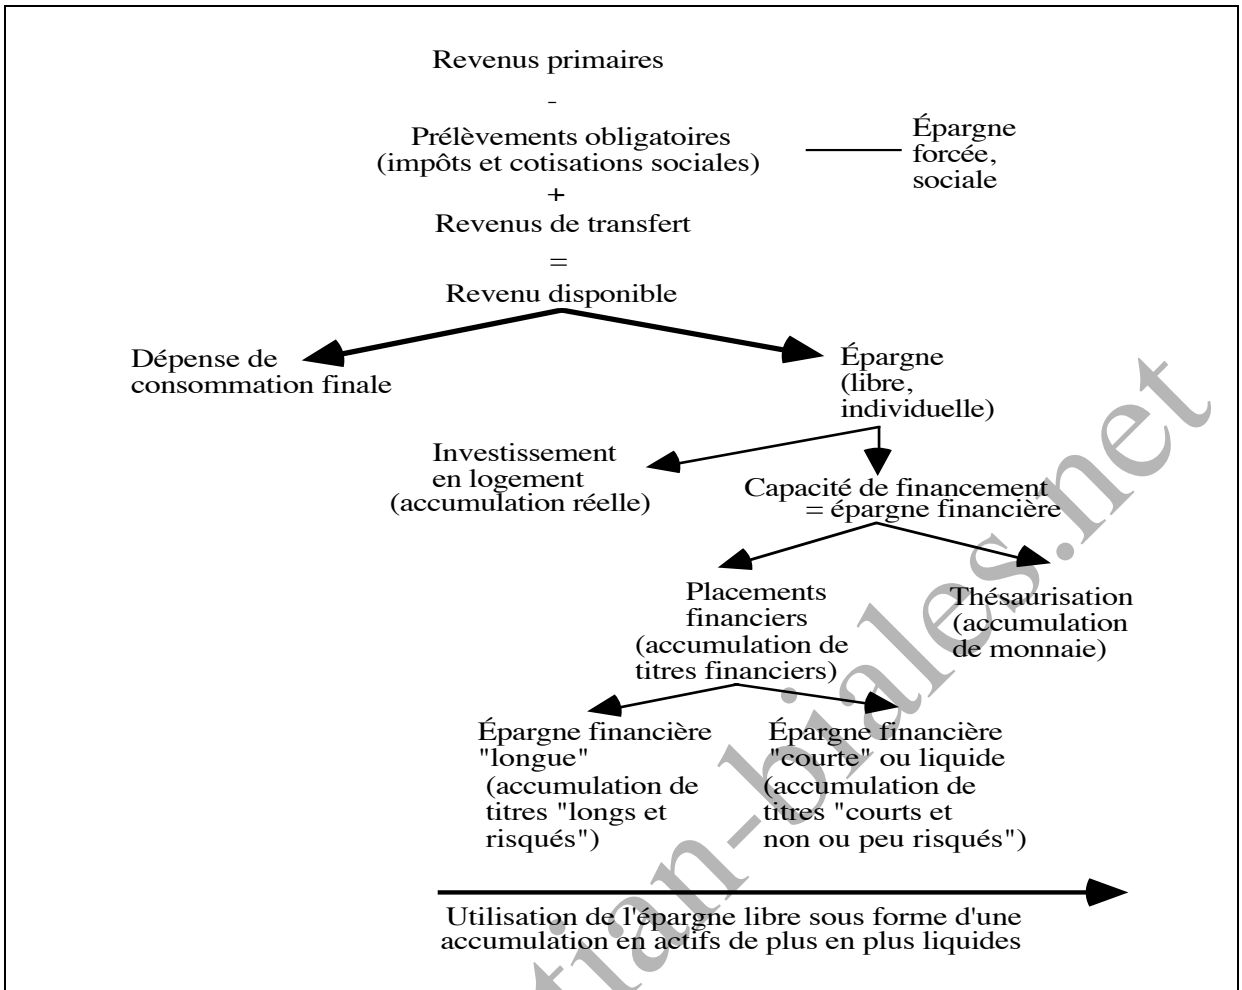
Revenus primaires

-

Prélèvements obligatoires (impôts et cotisations sociales)

Épargne forcée, sociale

+

Revenus de transfert

=

Revenu disponible

Dépense de consommation finale

Épargne (libre, individuelle)

Investissement en logement (accumulation réelle)

Capacité de financement = épargne financière

Placements financiers (accumulation de titres financiers)

Thésaurisation (accumulation de monnaie)

Épargne financière "longue" (accumulation de titres "longs et risqués")

Épargne financière "courte" ou liquide (accumulation de titres "courts et non ou peu risqués")

Utilisation de l'épargne libre sous forme d'une accumulation en actifs de plus en plus liquides

christian-biales.net